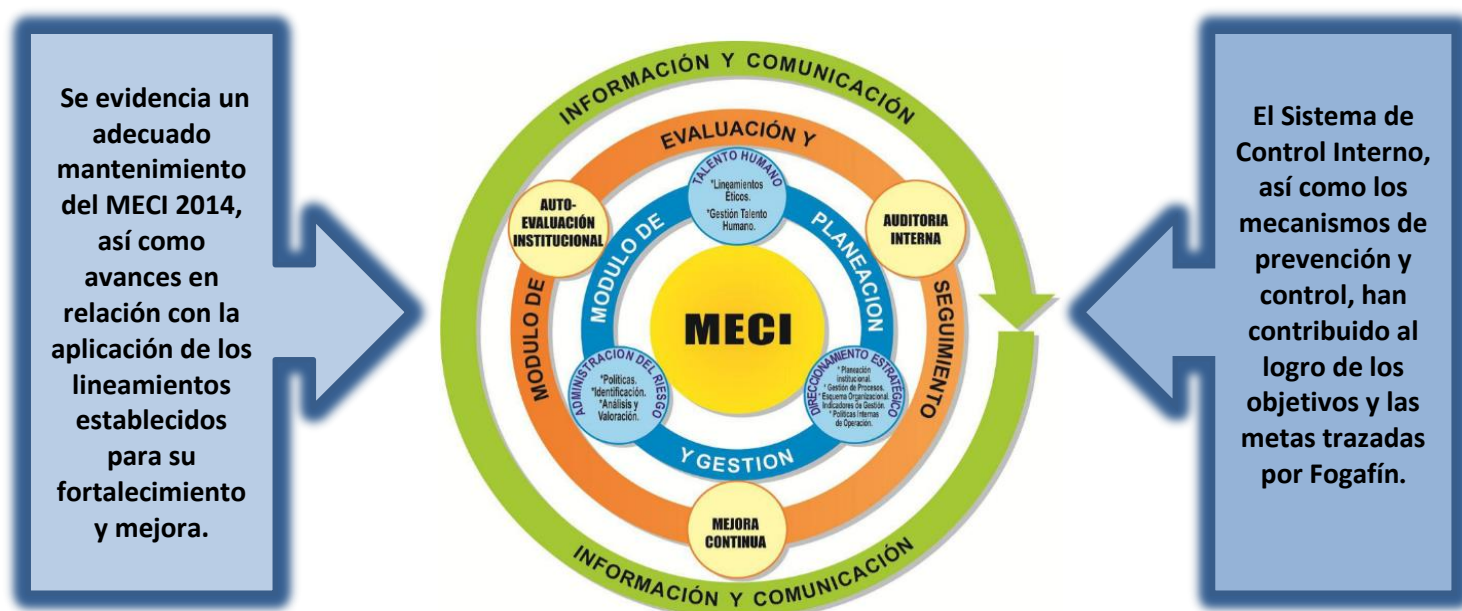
Se evidencia un adecuado mantenimiento del MECI 2014, así como avances en relación con la aplicación de los lineamientos establecidos para su fortalecimiento y mejora.

INFORMACIÓN Y COMUNICACIÓN

EVALUACIÓN Y SEGUIMIENTO

MODULO DE

TALENTO HUMANO
*Lineamientos Éticos.
*Gestión Talento Humano.

AUTO-EVALUACIÓN INSTITUCIONAL

AUDITORIA INTERNA

MODULO DE PLANEACION Y GESTION

MECI

ADMINISTRACION DEL RIESGO
*Políticas.
*Identificación.
*Análisis y Valoración.

DIRECCIONAMIENTO ESTRATEGICO
* Planeación Institucional.
* Gestión de Procesos.
* Esquema Organizacional.
Indicadores de Gestión.
* Políticas Internas de Operación.

MEJORA CONTINUA

INFORMACIÓN Y COMUNICACIÓN

El Sistema de Control Interno, así como los mecanismos de prevención y control, han contribuido al logro de los objetivos y las metas trazadas por Fogafín.